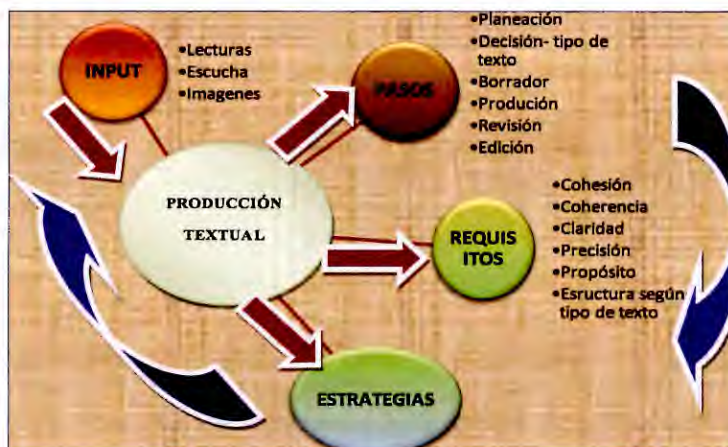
INPUT

•Lecturas
•Escucha
•Imagenes

PASOS

•Planeación
•Decisión- tipo de texto
•Borrador
•Produción
•Revisión
•Edición

PRODUCCIÓN TEXTUAL

REQUISITOS

•Cohesión
•Coherencia
•Claridad
•Precisión
•Propósito
•Esructura según tipo de texto

ESTRATEGIAS